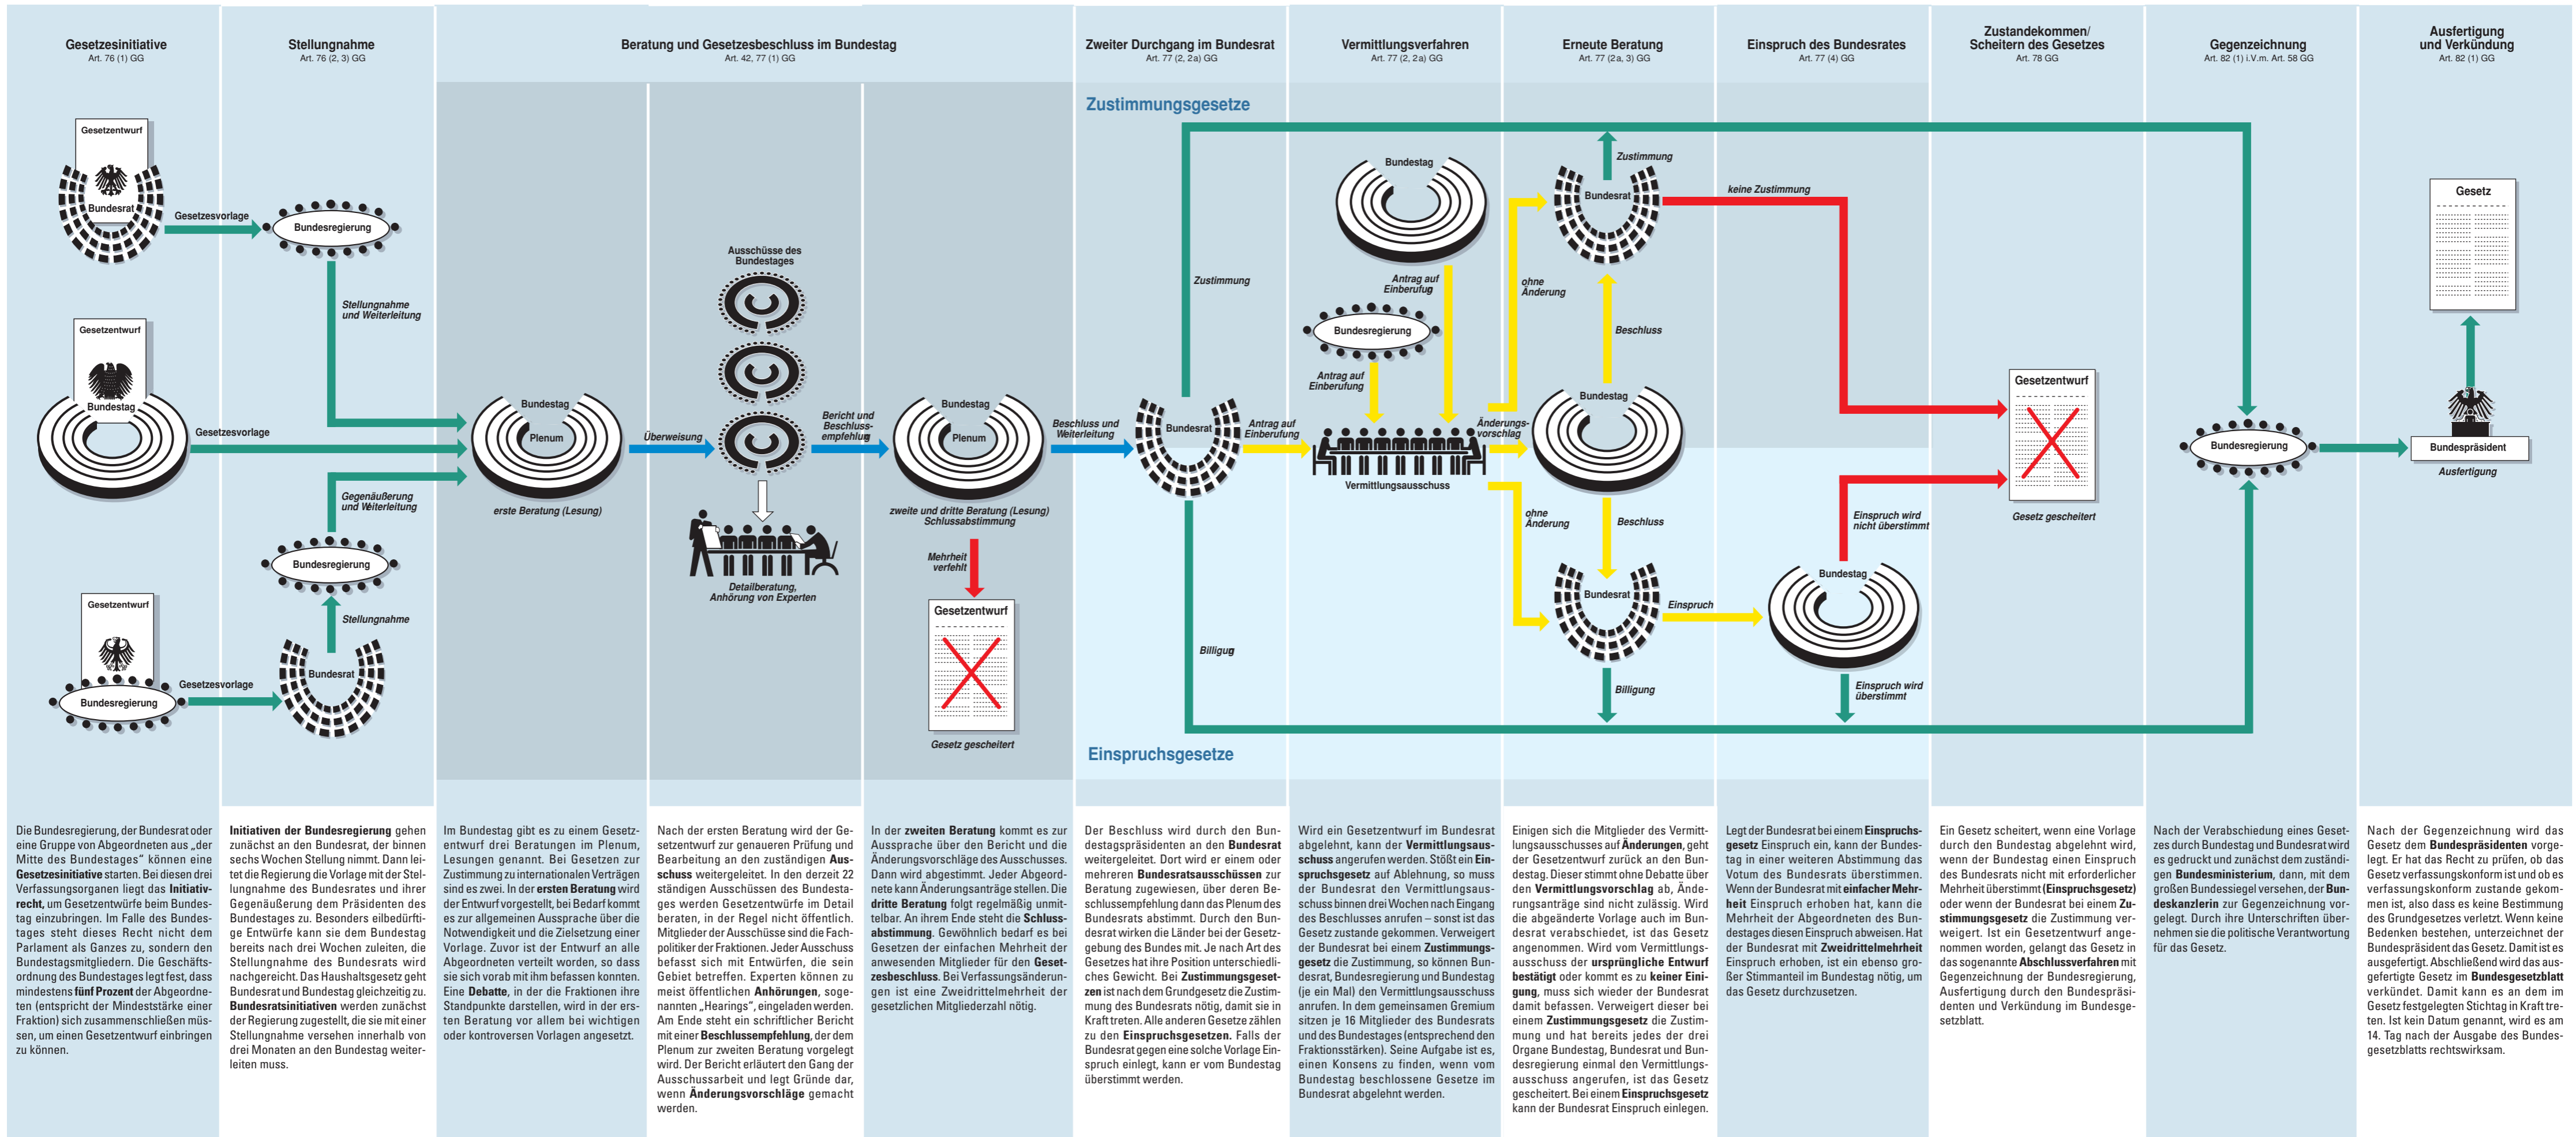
Gesetzesinitiative
Art. 76 (1) GG

Stellungnahme
Art. 76 (2, 3) GG

Beratung und Gesetzesbeschluss im Bundestag
Art. 42, 77 (1) GG

Zweiter Durchgang im Bundesrat
Art. 77 (2, 2a) GG

Vermittlungsverfahren
Art. 77 (2, 2a) GG

Erneute Beratung
Art. 77 (2a, 3) GG

Einspruch des Bundesrates
Art. 77 (4) GG

Zustandekommen/ Scheitern des Gesetzes
Art. 78 GG

Gegenzeichnung
Art. 82 (1) i.V.m. Art. 58 GG

Ausfertigung und Verkündung
Art. 82 (1) GG

Zustimmungsgesetze

Gesetzentwurf
Bundesrat
Gesetzesvorlage
Bundesregierung
Stellungnahme und Weiterleitung
Gesetzentwurf
Bundestag
Gesetzesvorlage
Gegenäußerung und Weiterleitung
Bundesregierung
Stellungnahme
Gesetzentwurf
Bundesregierung
Gesetzesvorlage
Bundesrat

Bundestag
Plenum
erste Beratung (Lesung)
Überweisung
Ausschüsse des Bundestages
Detailberatung, Anhörung von Experten
Bericht und Beschluss-empfehlung
Bundestag
Plenum
zweite und dritte Beratung (Lesung) Schlussabstimmung
Mehrheit verfehlt
Gesetzentwurf
Gesetz gescheitert
Beschluss und Weiterleitung

Bundesrat
Zustimmung
Billigug
Antrag auf Einberufung
Bundestag
Antrag auf Einberufung
Bundesregierung
Antrag auf Einberufung
Vermittlungsausschuss
Änderungs-vorschlag
Zustimmung
Bundesrat
ohne Änderung
Beschluss
Bundestag
ohne Änderung
Beschluss
Bundesrat
Einspruch
Billigung
keine Zustimmung
Einspruch wird nicht überstimmt
Bundestag
Einspruch wird überstimmt
Gesetzentwurf
Gesetz gescheitert
Bundesregierung
Gesetz
Bundespräsident
Ausfertigung

Einspruchsgesetze

Die Bundesregierung, der Bundesrat oder eine Gruppe von Abgeordneten aus „der Mitte des Bundestages" können eine Gesetzesinitiative starten. Bei diesen drei Verfassungsorganen liegt das Initiativrecht, um Gesetzentwürfe beim Bundestag einzubringen. Im Falle des Bundestages steht dieses Recht nicht dem Parlament als Ganzes zu, sondern den Bundestagsmitgliedern. Die Geschäftsordnung des Bundestages legt fest, dass mindestens fünf Prozent der Abgeordneten (entspricht der Mindeststärke einer Fraktion) sich zusammenschließen müssen, um einen Gesetzentwurf einbringen zu können.

Initiativen der Bundesregierung gehen zunächst an den Bundesrat, der binnen sechs Wochen Stellung nimmt. Dann leitet die Regierung die Vorlage mit der Stellungnahme des Bundesrates und ihrer Gegenäußerung dem Präsidenten des Bundestages zu. Besonders eilbedürftige Entwürfe kann sie dem Bundestag bereits nach drei Wochen zuleiten, die Stellungnahme des Bundesrats wird nachgereicht. Das Haushaltsgesetz geht Bundesrat und Bundestag gleichzeitig zu. Bundesratsinitiativen werden zunächst der Regierung zugestellt, die sie mit einer Stellungnahme versehen innerhalb von drei Monaten an den Bundestag weiterleiten muss.

Im Bundestag gibt es zu einem Gesetzentwurf drei Beratungen im Plenum, Lesungen genannt. Bei Gesetzen zur Zustimmung zu internationalen Verträgen sind es zwei. In der ersten Beratung wird der Entwurf vorgestellt, bei Bedarf kommt es zur allgemeinen Aussprache über die Notwendigkeit und die Zielsetzung einer Vorlage. Zuvor ist der Entwurf an alle Abgeordneten verteilt worden, so dass sie sich vorab mit ihm befassen konnten. Eine Debatte, in der die Fraktionen ihre Standpunkte darstellen, wird in der ersten Beratung vor allem bei wichtigen oder kontroversen Vorlagen angesetzt.

Nach der ersten Beratung wird der Gesetzentwurf zur genaueren Prüfung und Bearbeitung an den zuständigen Ausschuss weitergeleitet. In den derzeit 22 ständigen Ausschüssen des Bundestages werden Gesetzentwürfe im Detail beraten, in der Regel nicht öffentlich. Mitglieder der Ausschüsse sind die Fachpolitiker der Fraktionen. Jeder Ausschuss befasst sich mit Entwürfen, die sein Gebiet betreffen. Experten können zu meist öffentlichen Anhörungen, sogenannten „Hearings", eingeladen werden. Am Ende steht ein schriftlicher Bericht mit einer Beschlussempfehlung, der dem Plenum zur zweiten Beratung vorgelegt wird. Der Bericht erläutert den Gang der Ausschussarbeit und legt Gründe dar, wenn Änderungsvorschläge gemacht werden.

In der zweiten Beratung kommt es zur Aussprache über den Bericht und die Änderungsvorschläge des Ausschusses. Dann wird abgestimmt. Jeder Abgeordnete kann Änderungsanträge stellen. Die dritte Beratung folgt regelmäßig unmittelbar. An ihrem Ende steht die Schlussabstimmung. Gewöhnlich bedarf es bei Gesetzen der einfachen Mehrheit der anwesenden Mitglieder für den Gesetzesbeschluss. Bei Verfassungsänderungen ist eine Zweidrittelmehrheit der gesetzlichen Mitgliederzahl nötig.

Der Beschluss wird durch den Bundestagspräsidenten an den Bundesrat weitergeleitet. Dort wird er einem oder mehreren Bundesratsausschüssen zur Beratung zugewiesen, über deren Beschlussempfehlung dann das Plenum des Bundesrats abstimmt. Durch den Bundesrat wirken die Länder bei der Gesetzgebung des Bundes mit. Je nach Art des Gesetzes hat ihre Position unterschiedliches Gewicht. Bei Zustimmungsgesetzen ist nach dem Grundgesetz die Zustimmung des Bundesrats nötig, damit sie in Kraft treten. Alle anderen Gesetze zählen zu den Einspruchsgesetzen. Falls der Bundesrat gegen eine solche Vorlage Einspruch einlegt, kann er vom Bundestag überstimmt werden.

Wird ein Gesetzentwurf im Bundesrat abgelehnt, kann der Vermittlungsausschuss angerufen werden. Stößt ein Einspruchsgesetz auf Ablehnung, so muss der Bundesrat den Vermittlungsausschuss binnen drei Wochen nach Eingang des Beschlusses anrufen – sonst ist das Gesetz zustande gekommen. Verweigert der Bundesrat bei einem Zustimmungsgesetz die Zustimmung, so können Bundesrat, Bundesregierung und Bundestag (je ein Mal) den Vermittlungsausschuss anrufen. In dem gemeinsamen Gremium sitzen je 16 Mitglieder des Bundesrats und des Bundestages (entsprechend den Fraktionsstärken). Seine Aufgabe ist es, einen Konsens zu finden, wenn vom Bundestag beschlossene Gesetze im Bundesrat abgelehnt werden.

Einigen sich die Mitglieder des Vermittlungsausschusses auf Änderungen, geht der Gesetzentwurf zurück an den Bundestag. Dieser stimmt ohne Debatte über den Vermittlungsvorschlag ab, Änderungsanträge sind nicht zulässig. Wird die abgeänderte Vorlage auch im Bundesrat verabschiedet, ist das Gesetz angenommen. Wird vom Vermittlungsausschuss der ursprüngliche Entwurf bestätigt oder kommt es zu keiner Einigung, muss sich wieder der Bundesrat damit befassen. Verweigert dieser bei einem Zustimmungsgesetz die Zustimmung und hat bereits jedes der drei Organe Bundestag, Bundesrat und Bundesregierung einmal den Vermittlungsausschuss angerufen, ist das Gesetz gescheitert. Bei einem Einspruchsgesetz kann der Bundesrat Einspruch einlegen.

Legt der Bundesrat bei einem Einspruchsgesetz Einspruch ein, kann der Bundestag in einer weiteren Abstimmung das Votum des Bundesrats überstimmen. Wenn der Bundesrat mit einfacher Mehrheit Einspruch erhoben hat, kann die Mehrheit der Abgeordneten des Bundestages diesen Einspruch abweisen. Hat der Bundesrat mit Zweidrittelmehrheit Einspruch erhoben, ist ein ebenso großer Stimmanteil im Bundestag nötig, um das Gesetz durchzusetzen.

Ein Gesetz scheitert, wenn eine Vorlage durch den Bundestag abgelehnt wird, wenn der Bundestag einen Einspruch des Bundesrats nicht mit erforderlicher Mehrheit überstimmt (Einspruchsgesetz) oder wenn der Bundesrat bei einem Zustimmungsgesetz die Zustimmung verweigert. Ist ein Gesetzentwurf angenommen worden, gelangt das Gesetz in das sogenannte Abschlussverfahren mit Gegenzeichnung der Bundesregierung, Ausfertigung durch den Bundespräsidenten und Verkündung im Bundesgesetzblatt.

Nach der Verabschiedung eines Gesetzes durch Bundestag und Bundesrat wird es gedruckt und zunächst dem zuständigen Bundesministerium, dann, mit dem großen Bundessiegel versehen, der Bundeskanzlerin zur Gegenzeichnung vorgelegt. Durch ihre Unterschriften übernehmen sie die politische Verantwortung für das Gesetz.

Nach der Gegenzeichnung wird das Gesetz dem Bundespräsidenten vorgelegt. Er hat das Recht zu prüfen, ob das Gesetz verfassungskonform ist und ob es verfassungskonform zustande gekommen ist, also dass es keine Bestimmung des Grundgesetzes verletzt. Wenn keine Bedenken bestehen, unterzeichnet der Bundespräsident das Gesetz. Damit ist es ausgefertigt. Abschließend wird das ausgefertigte Gesetz im Bundesgesetzblatt verkündet. Damit kann es an dem im Gesetz festgelegten Stichtag in Kraft treten. Ist kein Datum genannt, wird es am 14. Tag nach der Ausgabe des Bundesgesetzblatts rechtswirksam.